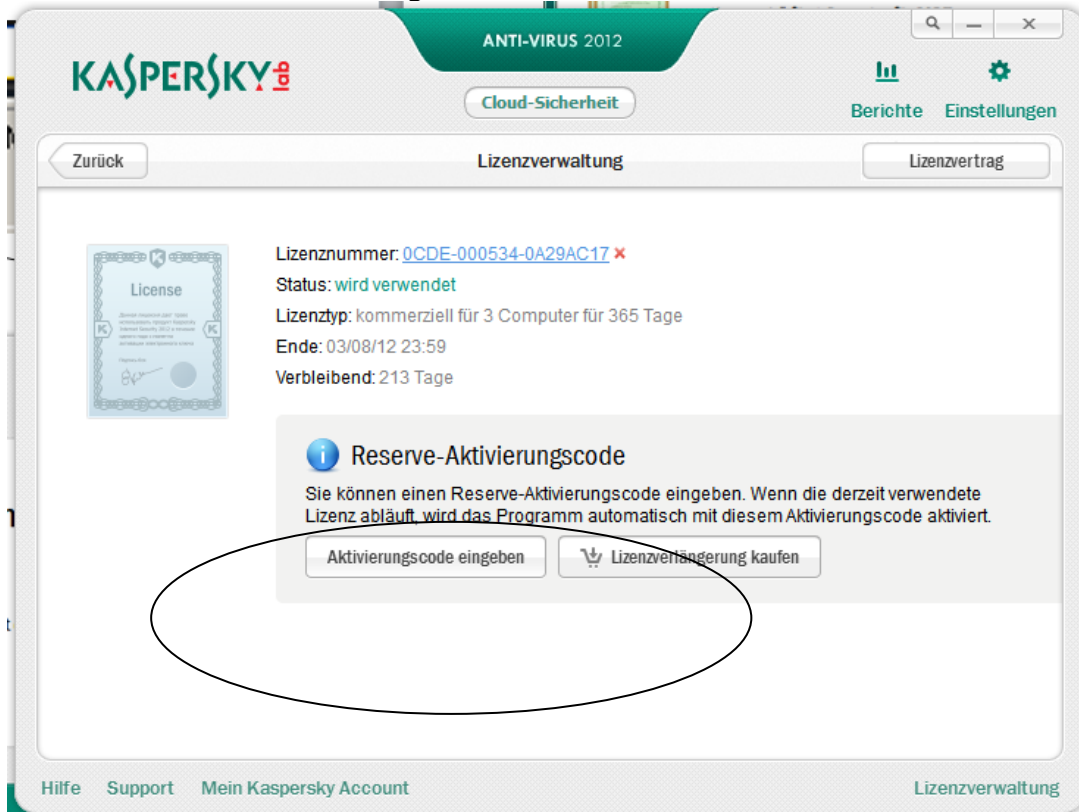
KASPERSKY lab

ANTI-VIRUS 2012

Cloud-Sicherheit

Berichte Einstellungen

Zurück

Lizenzverwaltung

Lizenzvertrag

License

Lizenznummer: 0CDE-000534-0A29AC17 ×
Status: wird verwendet
Lizenztyp: kommerziell für 3 Computer für 365 Tage
Ende: 03/08/12 23:59
Verbleibend: 213 Tage

Reserve-Aktivierungscode

Sie können einen Reserve-Aktivierungscode eingeben. Wenn die derzeit verwendete Lizenz abläuft, wird das Programm automatisch mit diesem Aktivierungscode aktiviert.

Aktivierungscode eingeben

Lizenzverlängerung kaufen

Hilfe Support Mein Kaspersky Account

Lizenzverwaltung